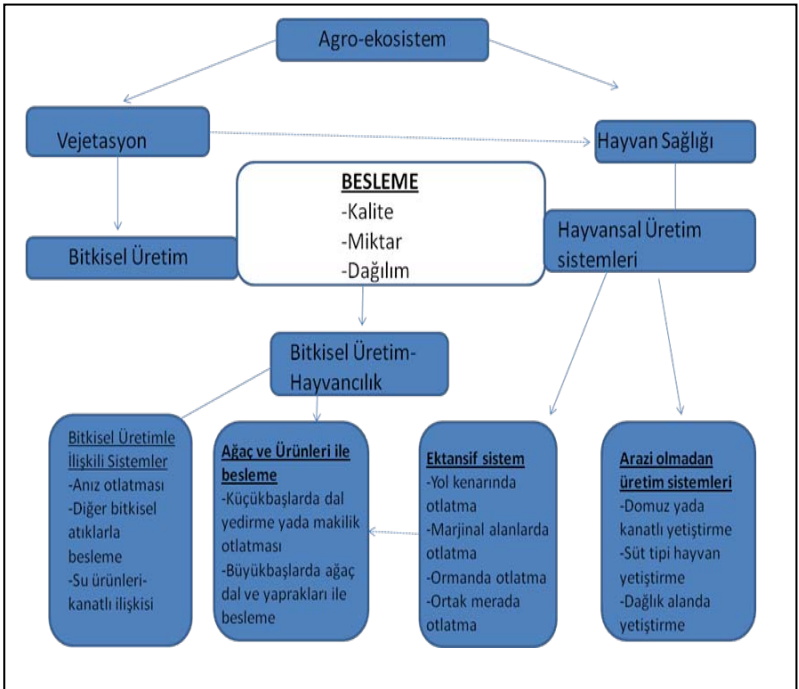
Agro-ekosistem

Vejetasyon

Hayvan Sağlığı

BESLEME
-Kalite
-Miktar
-Dağılım

Bitkisel Üretim

Hayvansal Üretim sistemleri

Bitkisel Üretim-Hayvancılık

Bitkisel Üretimle İlişkili Sistemler
-Anız otlatması
-Diğer bitkisel atıklarla besleme
-Su ürünleri-kanatlı ilişkisi

Ağaç ve Ürünleri ile besleme
-Küçükbaşlarda dal yedirme yada makilik otlatması
-Büyükbaşlarda ağaç dal ve yaprakları ile besleme

Ektansif sistem
-Yol kenarında otlatma
-Marjinal alanlarda otlatma
-Ormanda otlatma
-Ortak merada otlatma

Arazi olmadan üretim sistemleri
-Domuz yada kanatlı yetiştirme
-Süt tipi hayvan yetiştirme
-Dağlık alanda yetiştirme